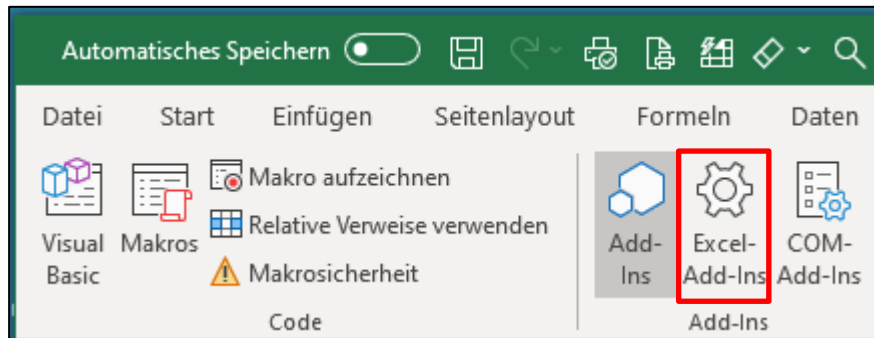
Automatisches Speichern

Datei Start Einfügen Seitenlayout Formeln Daten

Visual Basic
Makros
Makro aufzeichnen
Relative Verweise verwenden
Makrosicherheit
Code

Add-Ins
Excel-Add-Ins
COM-Add-Ins
Add-Ins